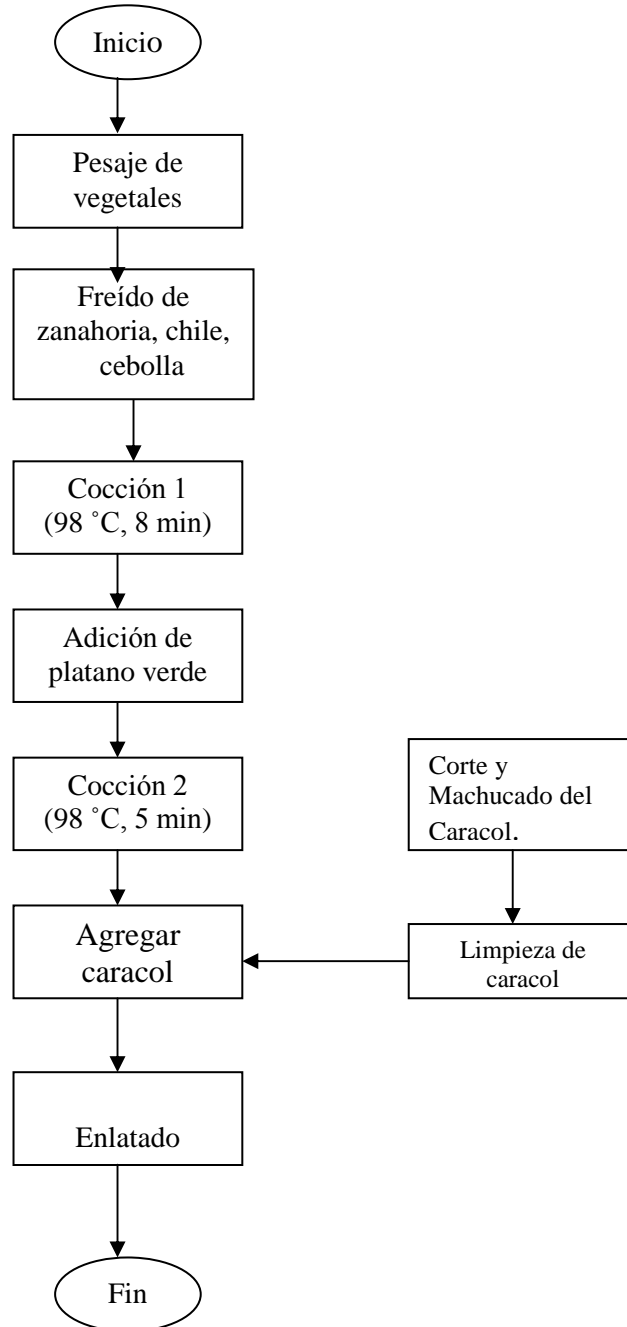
Inicio

Pesaje de vegetales

Freído de zanahoria, chile, cebolla

Cocción 1 (98 ˚C, 8 min)

Adición de platano verde

Cocción 2 (98 ˚C, 5 min)

Corte y Machucado del Caracol.

Limpieza de caracol

Agregar caracol

Enlatado

Fin